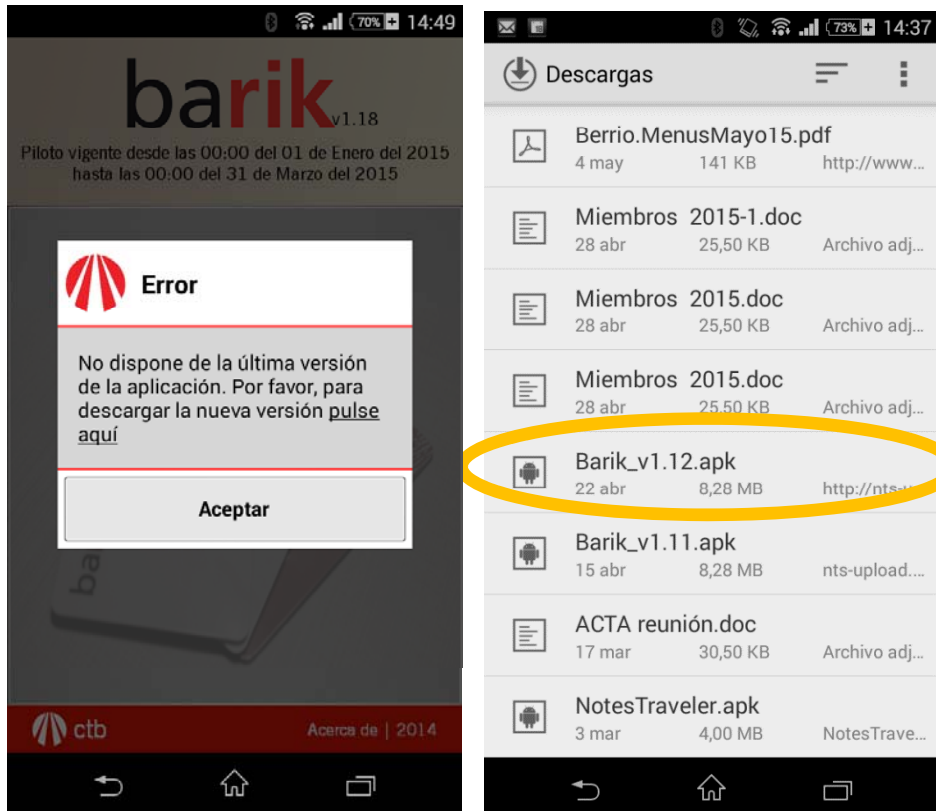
70% 14:49

barik v1.18

Piloto vigente desde las 00:00 del 01 de Enero del 2015 hasta las 00:00 del 31 de Marzo del 2015

Error

No dispone de la última versión de la aplicación. Por favor, para descargar la nueva versión pulse aquí

Aceptar

ba

ctb

Acerca de | 2014

73% 14:37

Descargas

Berrio.MenusMayo15.pdf
4 may 141 KB http://www...

Miembros 2015-1.doc
28 abr 25,50 KB Archivo adj...

Miembros 2015.doc
28 abr 25,50 KB Archivo adj...

Miembros 2015.doc
28 abr 25,50 KB Archivo adj...

Barik_v1.12.apk
22 abr 8,28 MB http://nts-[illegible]

Barik_v1.11.apk
15 abr 8,28 MB nts-upload....

ACTA reunión.doc
17 mar 30,50 KB Archivo adj...

NotesTraveler.apk
3 mar 4,00 MB NotesTrave...